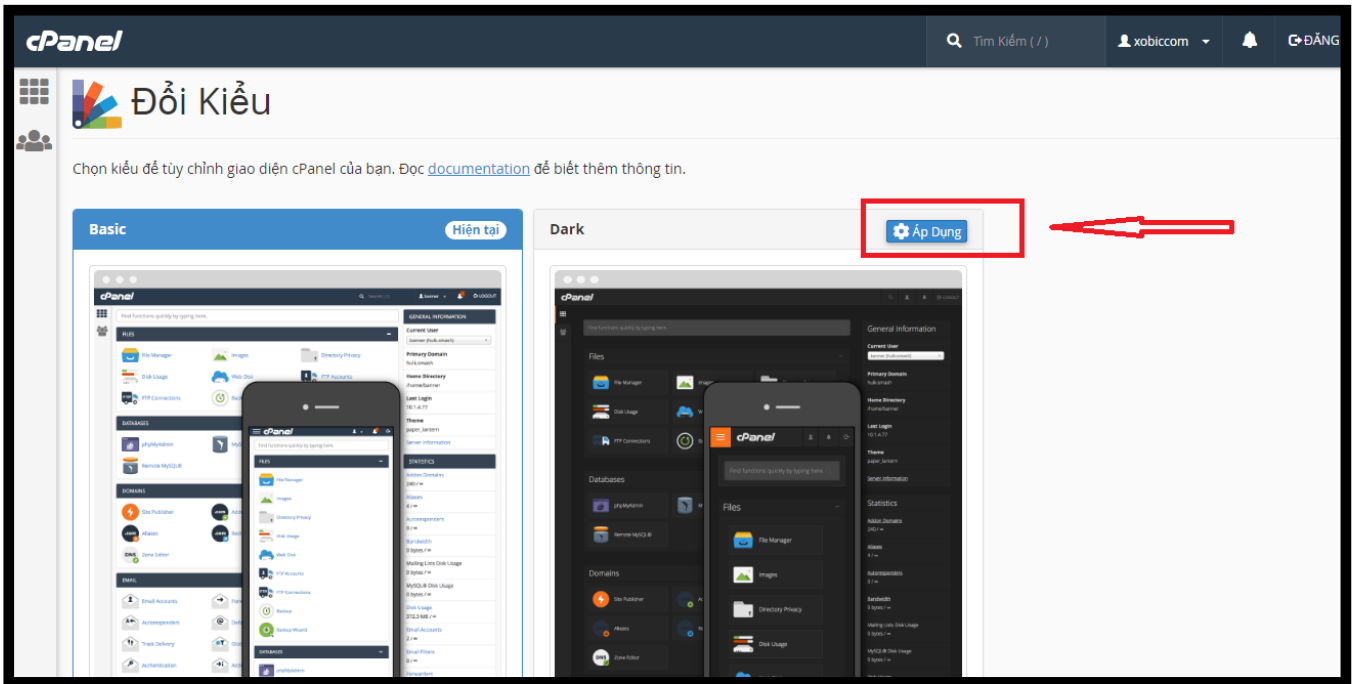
cPanel

Tìm Kiếm ( / )

xobiccom

ĐĂNG

Đổi Kiểu

Chọn kiểu để tùy chỉnh giao diện cPanel của bạn. Đọc documentation để biết thêm thông tin.

Basic

Hiện tại

Dark

Áp Dụng

cPanel

Find functions quickly by typing here.

FILES

File Manager

Images

Directory Privacy

Disk Usage

Web Disk

FTP Accounts

FTP Connections

DATABASES

phpMyAdmin

Remote MySQL®

DOMAINS

Site Publisher

Aliases

Zone Editor

EMAIL

Email Accounts

Autoresponders

Track Delivery

Authentication

GENERAL INFORMATION

Current User

Primary Domain

Home Directory

Last Login

Theme

Server Information

STATISTICS

Addon Domains

Aliases

Autoresponders

Bandwidth

Mailing Lists Disk Usage

MySQL® Disk Usage

Disk Usage

Email Accounts

Email Filters

Files

Databases

Domains

General Information

Statistics